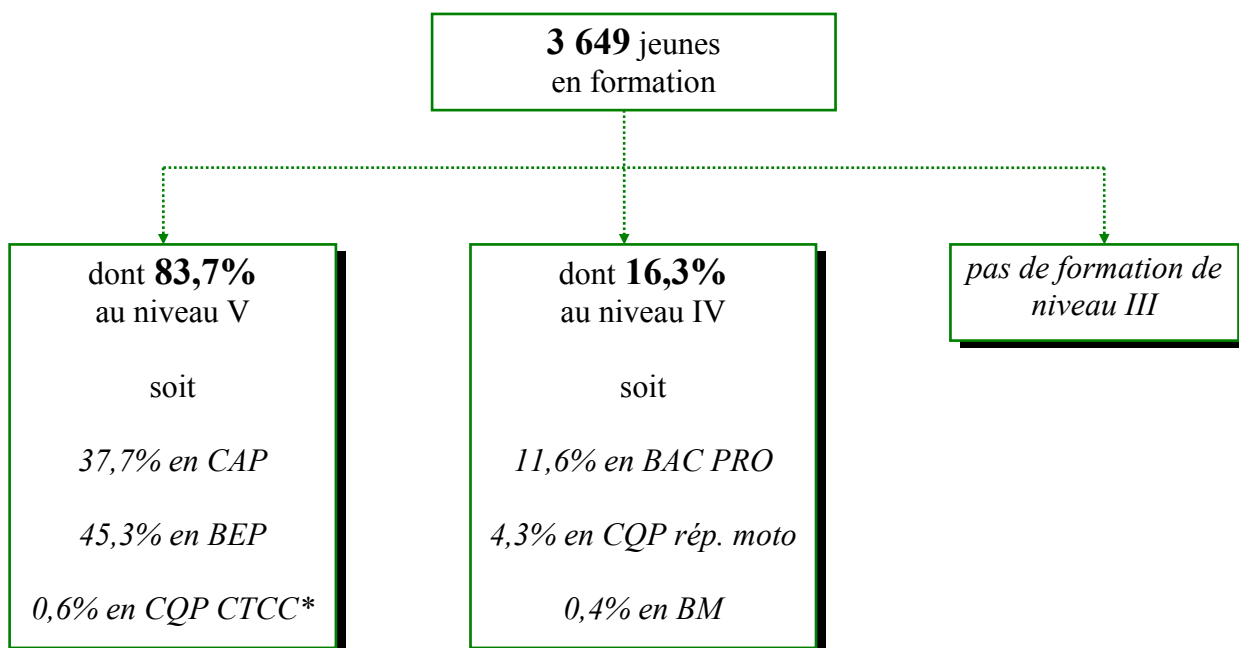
**3 649** jeunes en formation

dont **83,7%** au niveau V

soit

*37,7% en CAP*

*45,3% en BEP*

*0,6% en CQP CTCC\**

dont **16,3%** au niveau IV

soit

*11,6% en BAC PRO*

*4,3% en CQP rép. moto*

*0,4% en BM*

*pas de formation de niveau III*